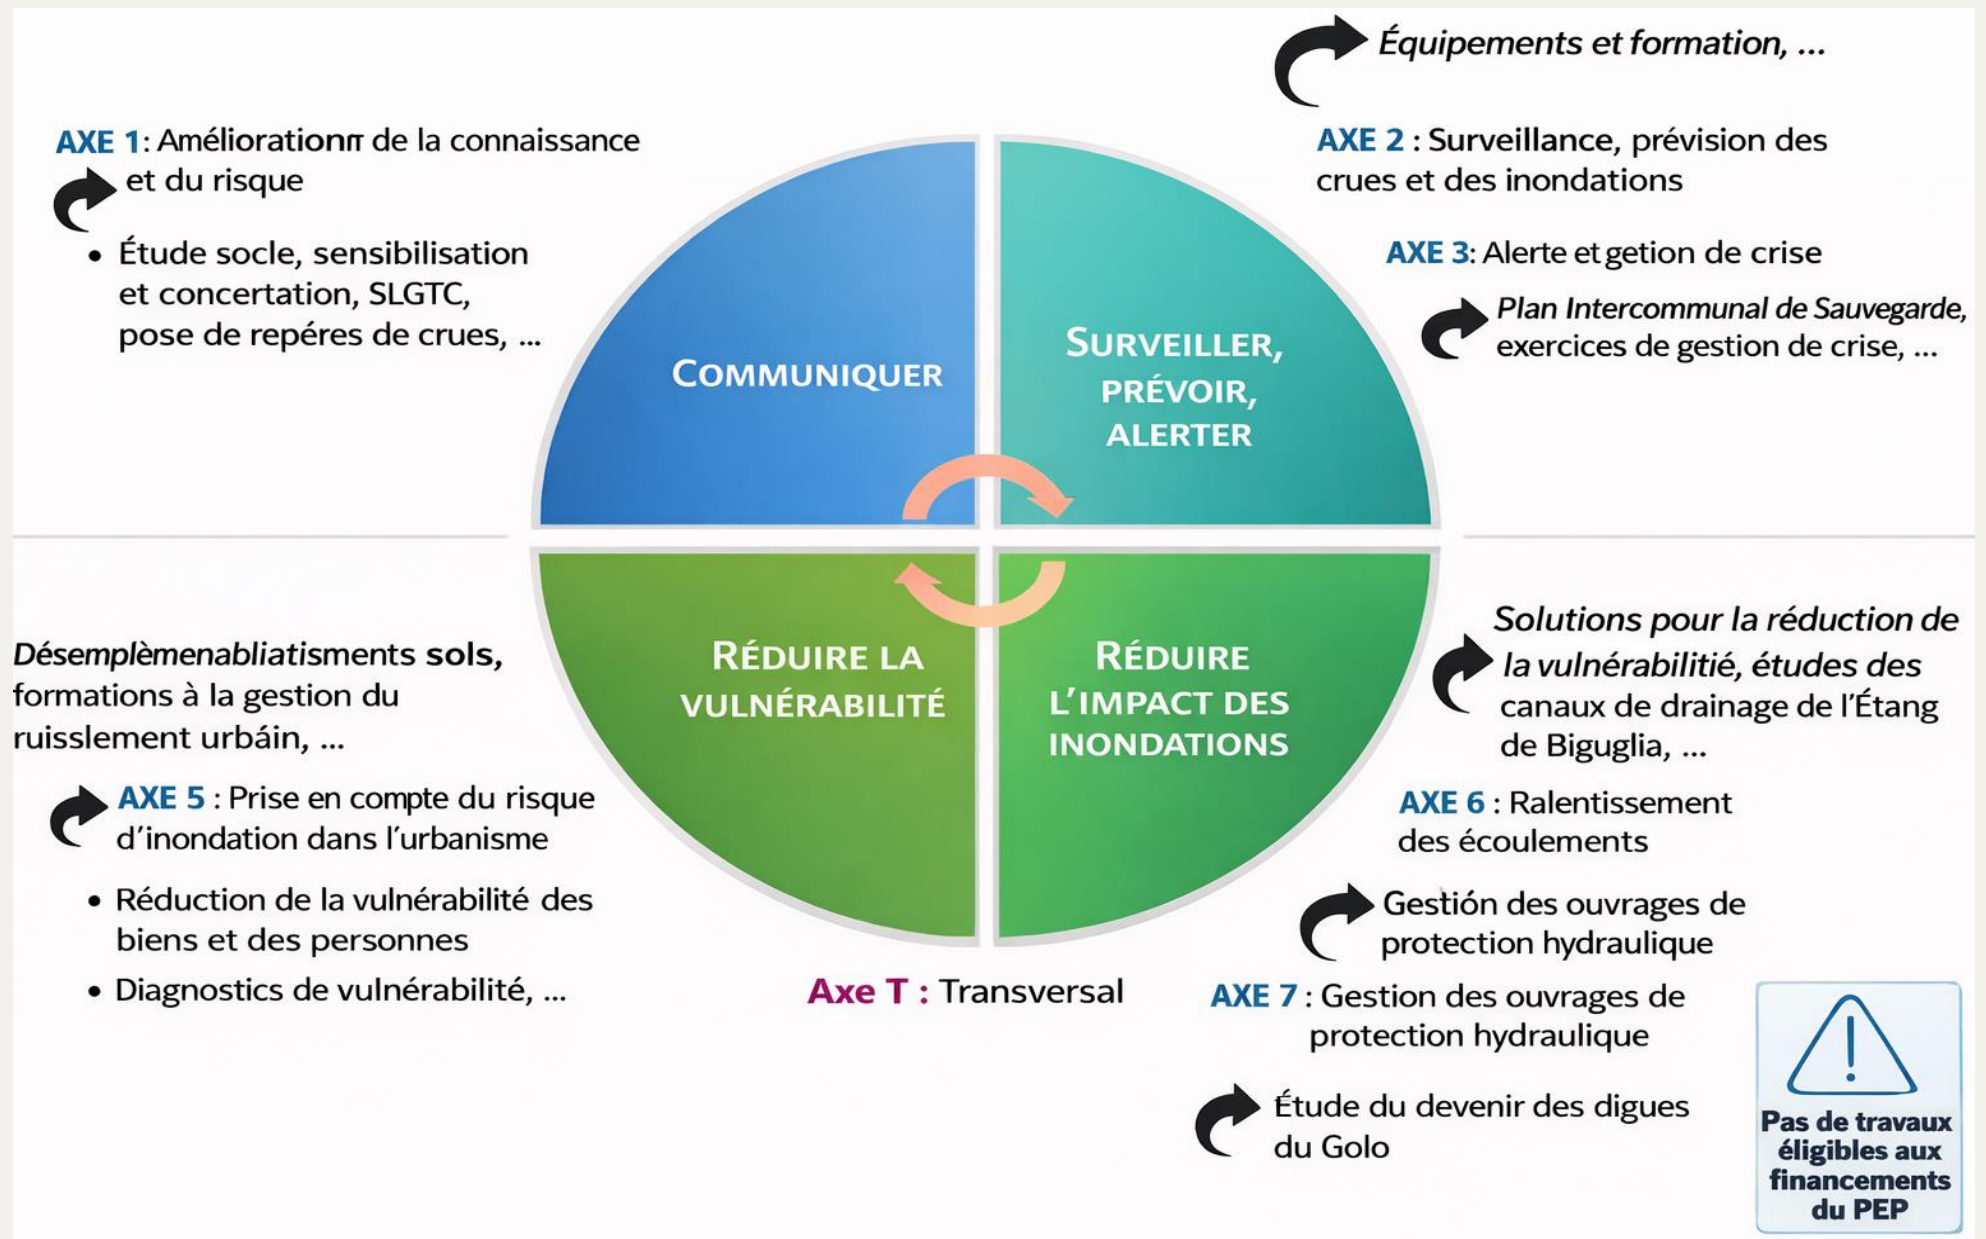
Équipements et formation, ...

AXE 1: Améliorationп de la connaissance et du risque

• Étude socle, sensibilisation et concertation, SLGTC, pose de repéres de crues, ...

AXE 2 : Surveillance, prévision des crues et des inondations

AXE 3: Alerte et getion de crise

Plan Intercommunal de Sauvegarde, exercices de gestion de crise, ...

COMMUNIQUER

SURVEILLER, PRÉVOIR, ALERTER

RÉDUIRE LA VULNÉRABILITÉ

RÉDUIRE L'IMPACT DES INONDATIONS

Désemplèmenabliatisments sols, formations à la gestion du ruisslement urbáin, ...

AXE 5 : Prise en compte du risque d'inondation dans l'urbanisme

• Réduction de la vulnérabilité des biens et des personnes

• Diagnostics de vulnérabilité, ...

Solutions pour la réduction de la vulnérabilitié, études des canaux de drainage de l'Étang de Biguglia, ...

AXE 6 : Ralentissement des écoulements

Gestión des ouvrages de protection hydraulique

Axe T : Transversal

AXE 7 : Gestion des ouvrages de protection hydraulique

Étude du devenir des digues du Golo

Pas de travaux éligibles aux financements du PEP